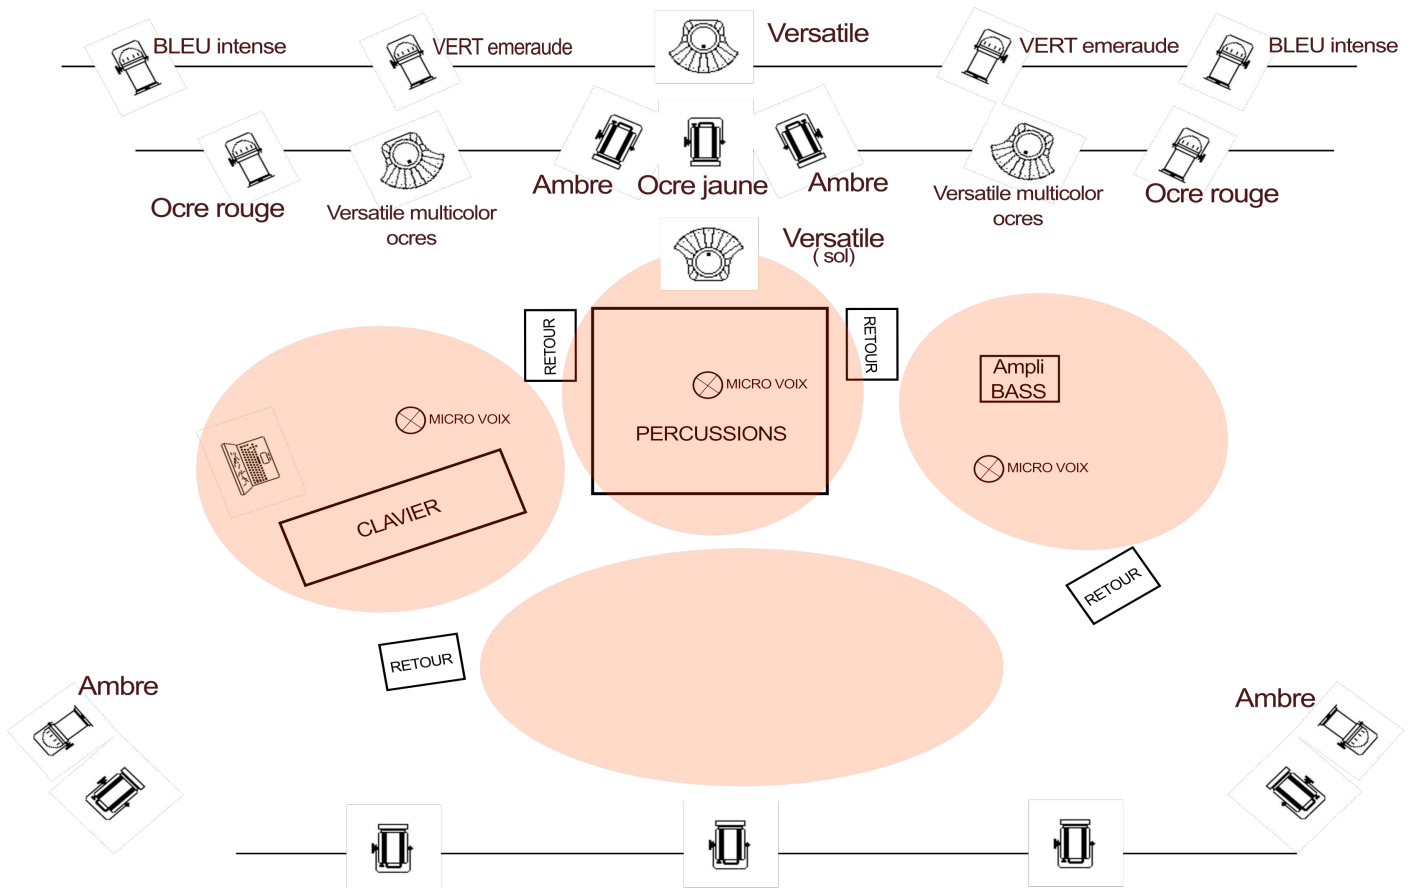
BLEU intense
VERT emeraude
Versatile
VERT emeraude
BLEU intense

Ocre rouge
Versatile multicolor ocres
Ambre
Ocre jaune
Ambre
Versatile multicolor ocres
Ocre rouge

Versatile ( sol)

RETOUR
RETOUR

MICRO VOIX
PERCUSSIONS

Ampli BASS
MICRO VOIX

MICRO VOIX
CLAVIER

RETOUR
RETOUR

Ambre
Ambre